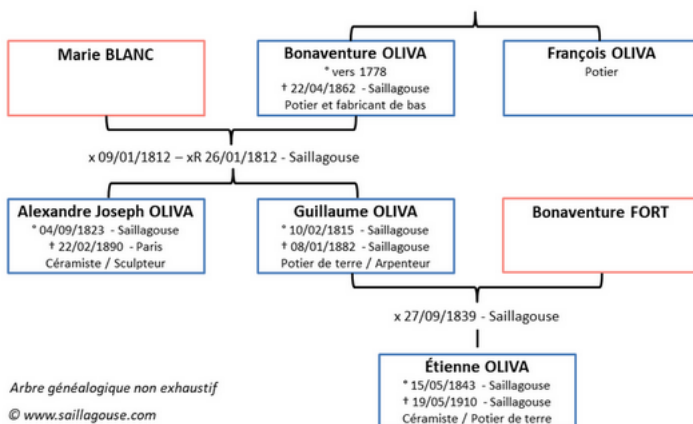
Marie BLANC

Bonaventure OLIVA
° vers 1778
† 22/04/1862 - Saillagouse
Potier et fabricant de bas

François OLIVA
Potier

x 09/01/1812 – xR 26/01/1812 - Saillagouse

Alexandre Joseph OLIVA
° 04/09/1823 - Saillagouse
† 22/02/1890 - Paris
Céramiste / Sculpteur

Guillaume OLIVA
° 10/02/1815 - Saillagouse
† 08/01/1882 - Saillagouse
Potier de terre / Arpenteur

Bonaventure FORT

x 27/09/1839 - Saillagouse

Arbre généalogique non exhaustif

© www.saillagouse.com

Étienne OLIVA
° 15/05/1843 - Saillagouse
† 19/05/1910 - Saillagouse
Céramiste / Potier de terre